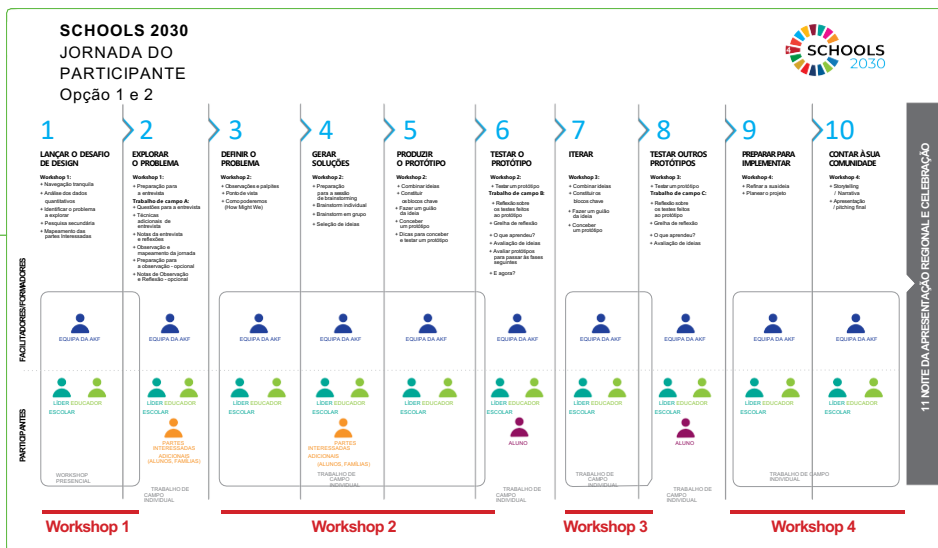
SCHOOLS 2030
JORNADA DO PARTICIPANTE
Opção 1 e 2

SCHOOLS 2030

1
LANÇAR O DESAFIO DE DESIGN
Workshop 1:
• Navegação tranquila
• Análise dos dados quantitativos
• Identificar o problema a explorar
• Pesquisa secundária
• Mapeamento das partes interessadas

2
EXPLORAR O PROBLEMA
Workshop 1:
• Preparação para a entrevista
Trabalho de campo A:
• Questões para a entrevista
• Técnicas adicionais de entrevista
• Notas da entrevista e reflexões
• Observação e mapeamento da jornada
• Preparação para a observação - opcional
• Notas de Observação e Reflexão - opcional

3
DEFINIR O PROBLEMA
Workshop 2:
• Observações e palpites
• Ponto de vista
• Como poderemos (How Might We)

4
GERAR SOLUÇÕES
Workshop 2:
• Preparação para a sessão de brainstorming
• Brainstorm individual
• Brainstorm em grupo
• Seleção de ideias

5
PRODUZIR O PROTÓTIPO
Workshop 2:
• Combinar ideias
• Construir os blocos chave
• Fazer um guião da ideia
• Conceber um protótipo
• Dicas para conceber e testar um protótipo

6
TESTAR O PROTÓTIPO
Workshop 2:
• Testar um protótipo
Trabalho de campo B:
• Reflexão sobre os testes feitos ao protótipo
• Grelha de reflexão
• O que aprendeu?
• Avaliação de ideias
• Avaliar protótipos para passar às fases seguintes
• E agora?

7
ITERAR
Workshop 3:
• Combinar ideias
• Construir os blocos chave
• Fazer um guião da ideia
• Conceber um protótipo

8
TESTAR OUTROS PROTÓTIPOS
Workshop 3:
• Testar um protótipo
Trabalho de campo C:
• Reflexão sobre os testes feitos ao protótipo
• Grelha de reflexão
• O que aprendeu?
• Avaliação de ideias

9
PREPARAR PARA IMPLEMENTAR
Workshop 4:
• Refinar a sua ideia
• Planear o projeto

10
CONTAR À SUA COMUNIDADE
Workshop 4:
• Storytelling / Narrativa
• Apresentação / pitching final

11 NOITE DA APRESENTAÇÃO REGIONAL E CELEBRAÇÃO

FACILITADORES/FORMADORES
EQUIPA DA AKF
EQUIPA DA AKF
EQUIPA DA AKF
EQUIPA DA AKF
EQUIPA DA AKF
EQUIPA DA AKF
EQUIPA DA AKF
EQUIPA DA AKF
EQUIPA DA AKF
EQUIPA DA AKF

PARTICIPANTES
LÍDER ESCOLAR EDUCADOR
LÍDER ESCOLAR EDUCADOR
PARTES INTERESSADAS ADICIONAIS (ALUNOS, FAMÍLIAS)
LÍDER ESCOLAR EDUCADOR
LÍDER ESCOLAR EDUCADOR
PARTES INTERESSADAS ADICIONAIS (ALUNOS, FAMÍLIAS)
LÍDER ESCOLAR EDUCADOR
LÍDER ESCOLAR EDUCADOR
ALUNO
LÍDER ESCOLAR EDUCADOR
LÍDER ESCOLAR EDUCADOR
ALUNO
LÍDER ESCOLAR EDUCADOR
LÍDER ESCOLAR EDUCADOR

WORKSHOP PRESENCIAL
TRABALHO DE CAMPO INDIVIDUAL
TRABALHO DE CAMPO INDIVIDUAL
TRABALHO DE CAMPO INDIVIDUAL
TRABALHO DE CAMPO INDIVIDUAL
TRABALHO DE CAMPO INDIVIDUAL
TRABALHO DE CAMPO INDIVIDUAL

Workshop 1
Workshop 2
Workshop 3
Workshop 4